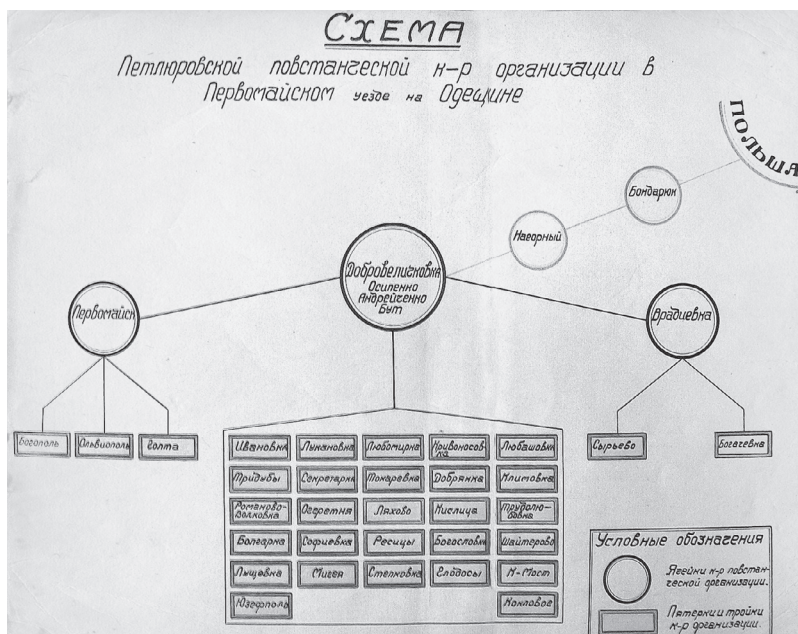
СХЕМА

Петлюровской повстанческой к-р организации в Первомайском уезде на Одещине

ПОЛЬША

Бондарюк

Наворный

Доброеличковка
Осипенко
Андрейченко
Бут

Первомайск

Врадиевка

Богополь

Ольвиополь

Голта

Сырьево

Богачевка

| Ивановка | Лукановка | Любомирка | Кривоносов-ка | Любашовка |
|---|---|---|---|---|
| Тридубы | Секретарка | Токаревка | Добрянка | Климовка |
| Романово-Балковка | Острятня | Ляхово | Кислица | Трудолю-бовка |
| Болгарка | Софиевка | Ресицы | Богословка | Шайтерово |
| Лысовка | Сигея | Стелковка | Елдосы | Н-Мост |
| Юзефполь | | | | Кохловое |

Условные обозначения

Ячейки к-р повстанческой организации.

Пятерки и тройки к-р организации.